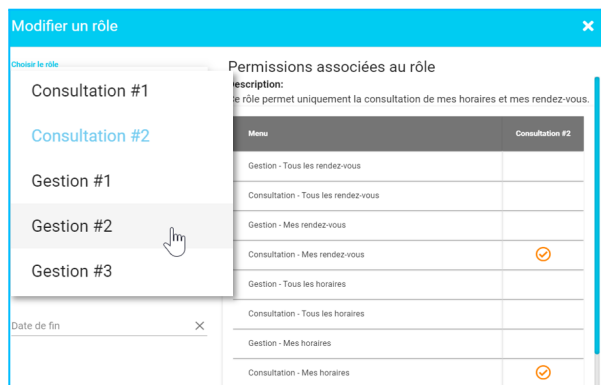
Modifier un rôle

Choisir le rôle

Consultation #1

Consultation #2

Gestion #1

Gestion #2

Gestion #3

Date de fin

Permissions associées au rôle

Description:
Ce rôle permet uniquement la consultation de mes horaires et mes rendez-vous.

| Menu | Consultation #2 |
|---|---|
| Gestion - Tous les rendez-vous | |
| Consultation - Tous les rendez-vous | |
| Gestion - Mes rendez-vous | |
| Consultation - Mes rendez-vous | ✓ |
| Gestion - Tous les horaires | |
| Consultation - Tous les horaires | |
| Gestion - Mes horaires | |
| Consultation - Mes horaires | ✓ |